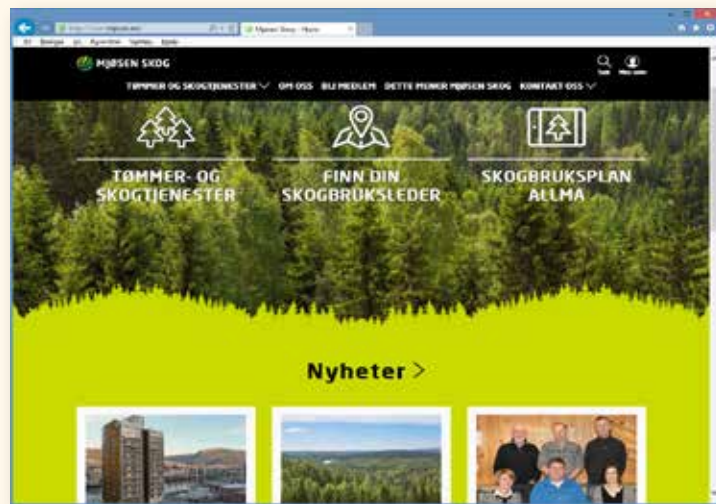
Mjøsen Skog - Hjem

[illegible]

MJØSEN SKOG

Søk

Min side

TØMMER OG SKOGTJENESTER OM OSS BLI MEDLEM DETTE MENER MJØSEN SKOG KONTAKT OSS

TØMMER- OG SKOGTJENESTER

FINN DIN SKOGBRUKSLEDER

SKOGBRUKSPLAN ALLMA

Nyheter >